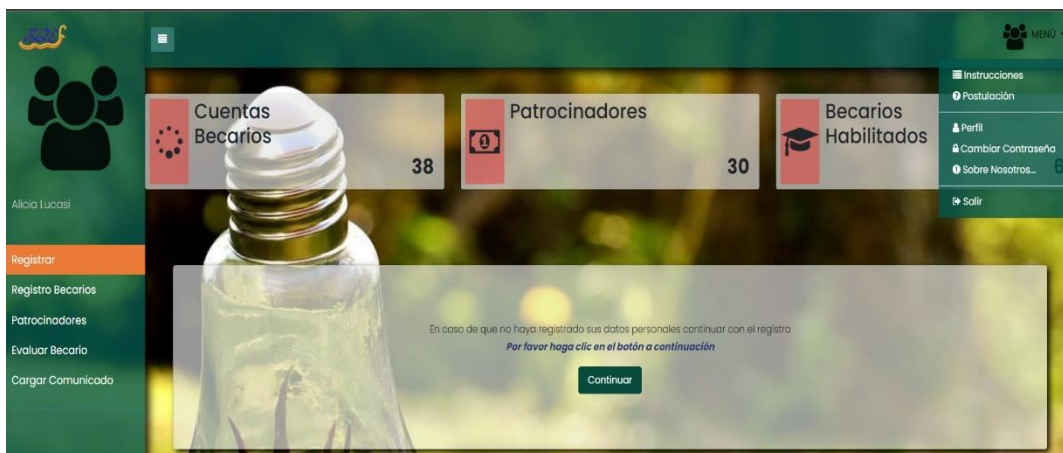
SGS

MENÚ

Instrucciones
Postulación
Perfil
Cambiar Contraseña
Sobre Nosotros...
Salir

Alicia Lucasi

Registrar
Registro Becarios
Patrocinadores
Evaluar Becario
Cargar Comunicado

Cuentas Becarios
38

Patrocinadores
30

Becarios Habilitados
6

En caso de que no haya registrado sus datos personales continuar con el registro
Por favor haga clic en el botón a continuación

Continuar